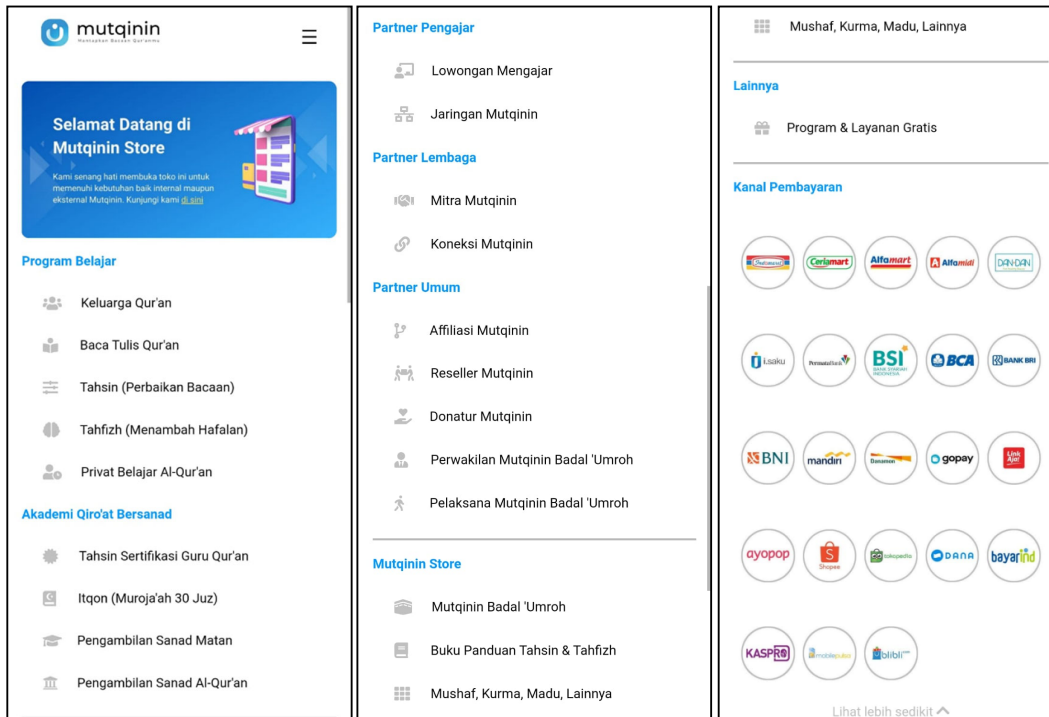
mutqinin
Memudahkan Bacaan Qur'anmu

Selamat Datang di Mutqinin Store

Kami senang hati membuka toko ini untuk memenuhi kebutuhan baik internal maupun eksternal Mutqinin. Kunjungi kami di sini

Program Belajar

Keluarga Qur'an

Baca Tulis Qur'an

Tahsin (Perbaikan Bacaan)

Tahfizh (Menambah Hafalan)

Privat Belajar Al-Qur'an

Akademi Qiro'at Bersanad

Tahsin Sertifikasi Guru Qur'an

Itqon (Muroja'ah 30 Juz)

Pengambilan Sanad Matan

Pengambilan Sanad Al-Qur'an

Partner Pengajar

Lowongan Mengajar

Jaringan Mutqinin

Partner Lembaga

Mitra Mutqinin

Koneksi Mutqinin

Partner Umum

Affiliasi Mutqinin

Reseller Mutqinin

Donatur Mutqinin

Perwakilan Mutqinin Badal 'Umroh

Pelaksana Mutqinin Badal 'Umroh

Mutqinin Store

Mutqinin Badal 'Umroh

Buku Panduan Tahsin & Tahfizh

Mushaf, Kurma, Madu, Lainnya

Mushaf, Kurma, Madu, Lainnya

Lainnya

Program & Layanan Gratis

Kanal Pembayaran

Indomaret Ceriamart Alfamart Alfamidi DAN+DAN

i.saku PermataBank BSI BANK SYARIAH INDONESIA BCA BANK BRI

BNI mandiri Danamon gopay Link Aja!

ayopop Shopee tokopedia DANA bayarind

KASPRO mobilepulsa blibli

Lihat lebih sedikit